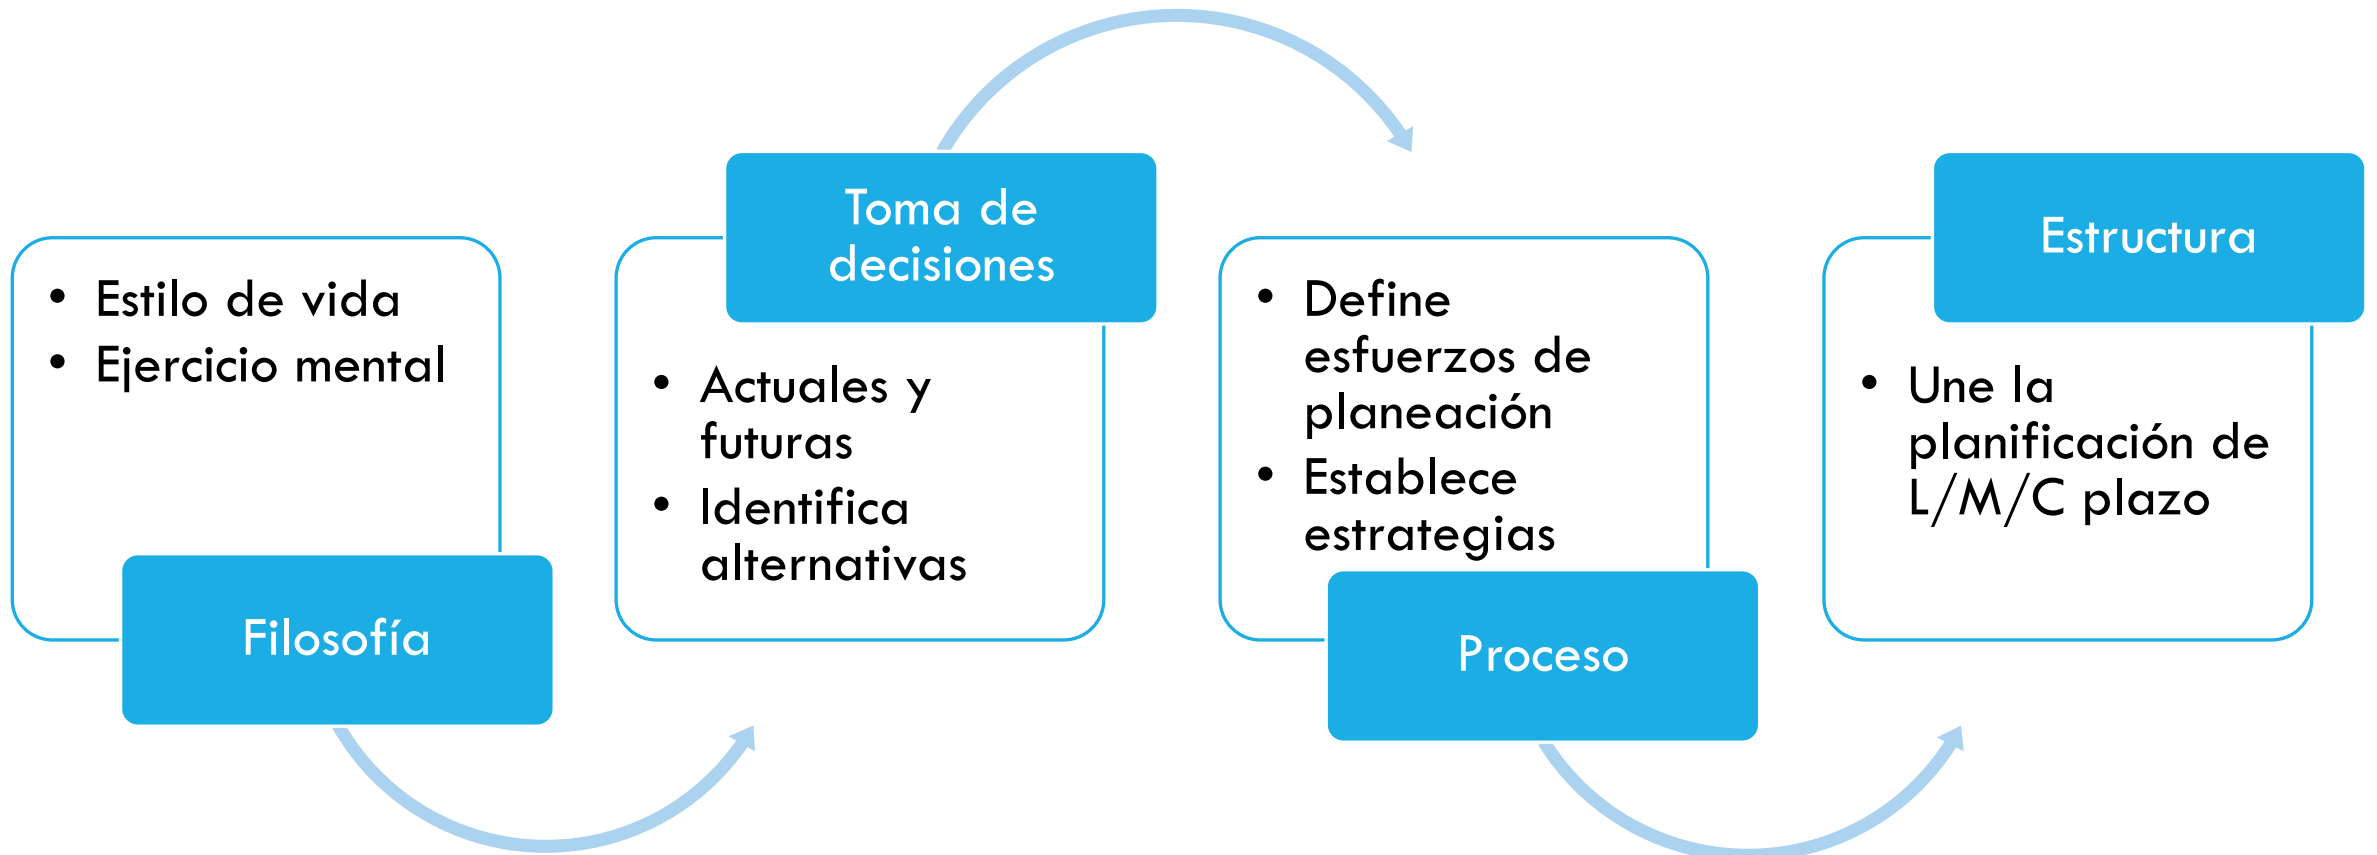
- Estilo de vida
- Ejercicio mental

Filosofía

Toma de decisiones

- Actuales y futuras
- Identifica alternativas

- Define esfuerzos de planeación
- Establece estrategias

Proceso

Estructura

- Une la planificación de L/M/C plazo